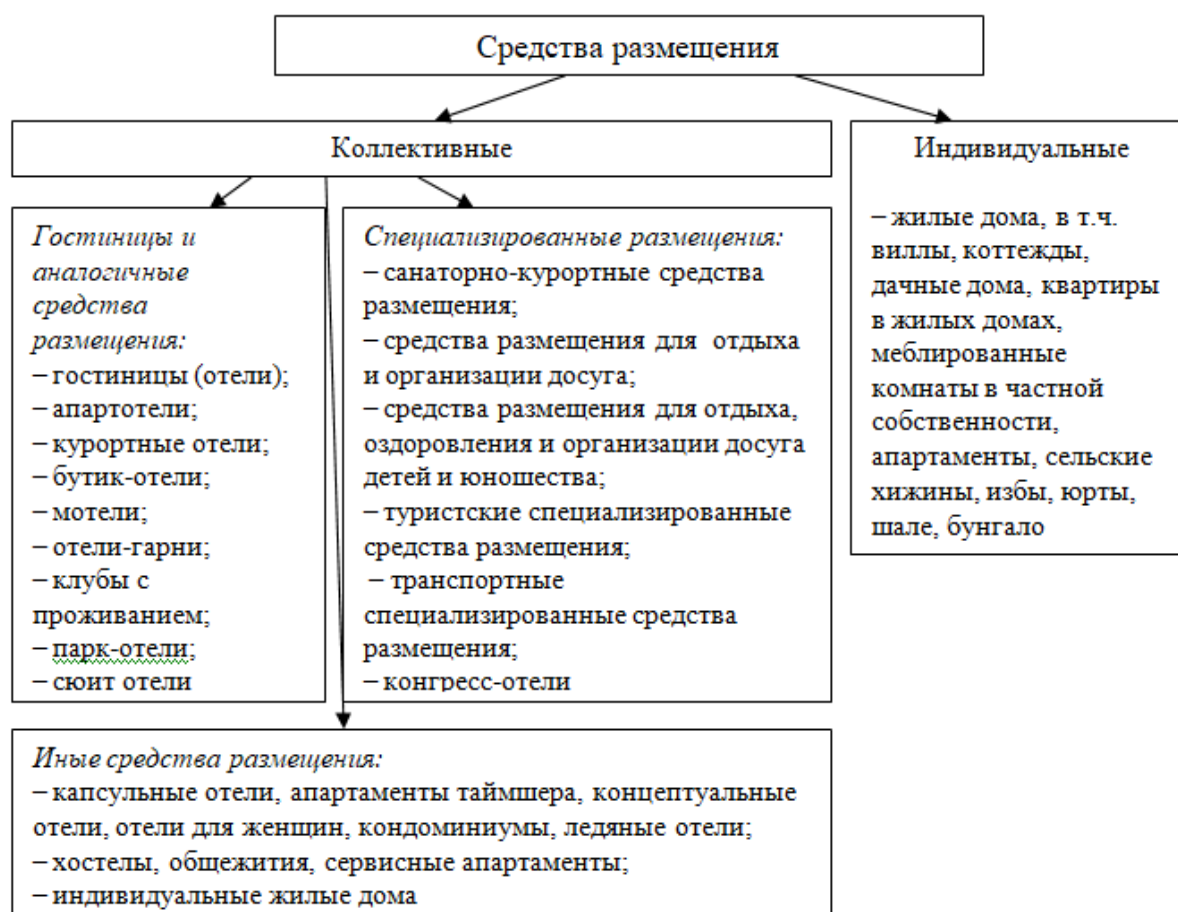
Средства размещения

Коллективные

Индивидуальные

– жилые дома, в т.ч. виллы, коттежды, дачные дома, квартиры в жилых домах, меблированные комнаты в частной собственности, апартаменты, сельские хижины, избы, юрты, шале, бунгало

Гостиницы и аналогичные средства размещения:
– гостиницы (отели);
– апартотели;
– курортные отели;
– бутик-отели;
– мотели;
– отели-гарни;
– клубы с проживанием;
– парк-отели;
– сюит отели

Специализированные размещения:
– санаторно-курортные средства размещения;
– средства размещения для отдыха и организации досуга;
– средства размещения для отдыха, оздоровления и организации досуга детей и юношества;
– туристские специализированные средства размещения;
– транспортные специализированные средства размещения;
– конгресс-отели

Иные средства размещения:
– капсульные отели, апартаменты таймшера, концептуальные отели, отели для женщин, кондоминиумы, ледяные отели;
– хостелы, общежития, сервисные апартаменты;
– индивидуальные жилые дома